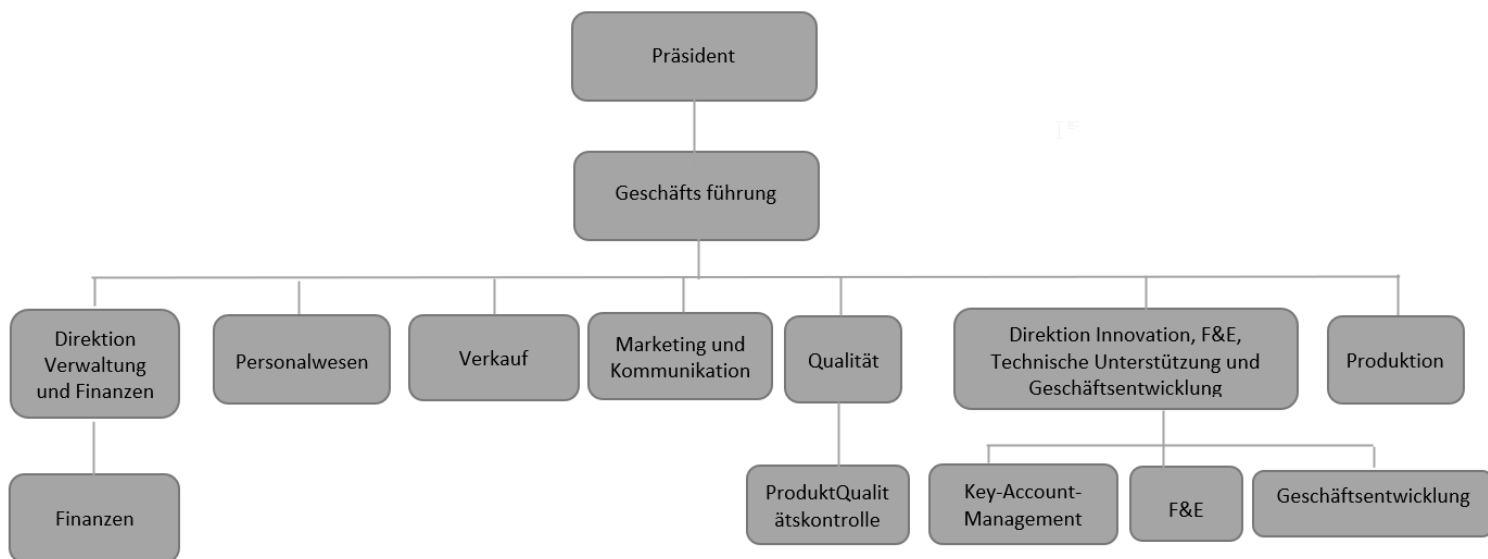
Präsident

Geschäfts führung

Direktion Verwaltung und Finanzen

Personalwesen

Verkauf

Marketing und Kommunikation

Qualität

Direktion Innovation, F&E, Technische Unterstützung und Geschäftsentwicklung

Produktion

Finanzen

ProduktQualitätskontrolle

Key-Account-Management

F&E

Geschäftsentwicklung